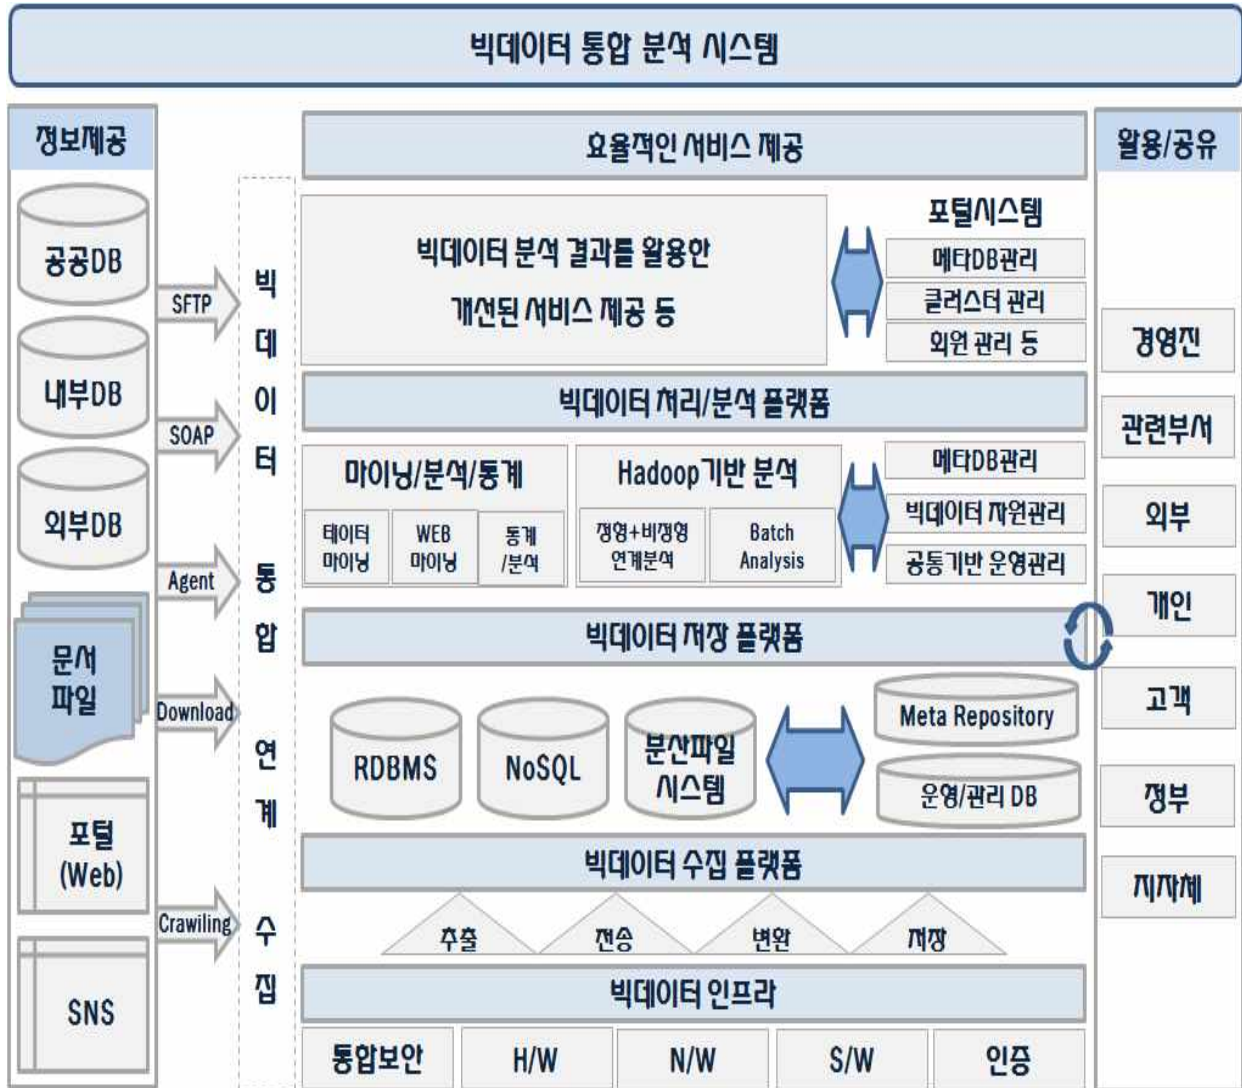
빅데이터 통합 분석 시스템

정보제공

공공DB

내부DB

외부DB

문서 파일

포털 (Web)

SNS

SFTP

SOAP

Agent

Download

Crawiling

빅 데 이 터 통 합 연 계 수 집

효율적인 서비스 제공

빅데이터 분석 결과를 활용한 개선된 서비스 제공 등

포털시스템

메타DB관리

클러스터 관리

회원 관리 등

빅데이터 처리/분석 플랫폼

마이닝/분석/통계

데이터 마이닝

WEB 마이닝

통계 /분석

Hadoop기반 분석

정형+비정형 연계분석

Batch Analysis

메타DB관리

빅데이터 자원관리

공통기반 운영관리

빅데이터 저장 플랫폼

RDBMS

NoSQL

분산파일 시스템

Meta Repository

운영/관리 DB

빅데이터 수집 플랫폼

추출

전송

변환

저장

빅데이터 인프라

통합보안

H/W

N/W

S/W

인증

활용/공유

경영진

관련부서

외부

개인

고객

정부

지자체